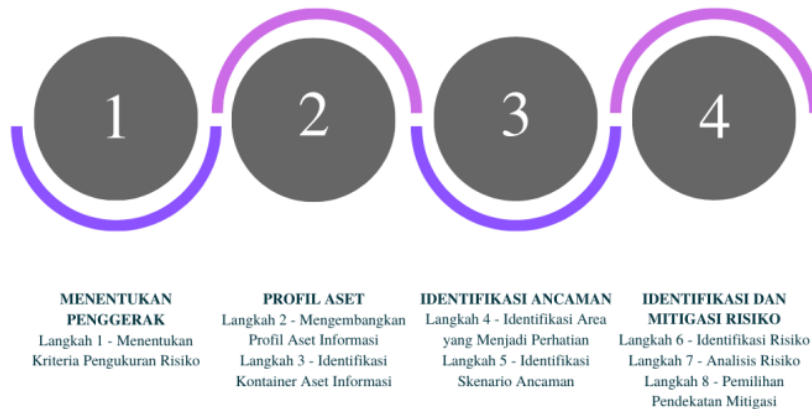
1

2

3

4

MENENTUKAN PENGGERAK
Langkah 1 - Menentukan Kriteria Pengukuran Risiko

PROFIL ASET
Langkah 2 - Mengembangkan Profil Aset Informasi
Langkah 3 - Identifikasi Kontainer Aset Informasi

IDENTIFIKASI ANCAMAN
Langkah 4 - Identifikasi Area yang Menjadi Perhatian
Langkah 5 - Identifikasi Skenario Ancaman

IDENTIFIKASI DAN MITIGASI RISIKO
Langkah 6 - Identifikasi Risiko
Langkah 7 - Analisis Risiko
Langkah 8 - Pemilihan Pendekatan Mitigasi